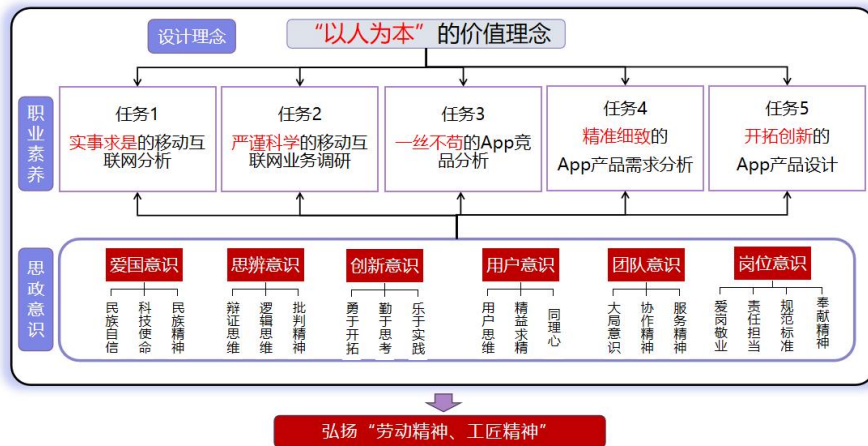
设计理念

“以人为本”的价值理念

职业素养

任务1
实事求是的移动互联网分析

任务2
严谨科学的移动互联网业务调研

任务3
一丝不苟的App竞品分析

任务4
精准细致的App产品需求分析

任务5
开拓创新的App产品设计

思政意识

爱国意识
民族自信
科技使命
民族精神

思辨意识
辩证思维
逻辑思维
批判精神

创新意识
勇于开拓
勤于思考
乐于实践

用户意识
用户思维
精益求精
同理心

团队意识
大局意识
协作精神
服务精神

岗位意识
爱岗敬业
责任担当
规范标准
奉献精神

弘扬“劳动精神、工匠精神”